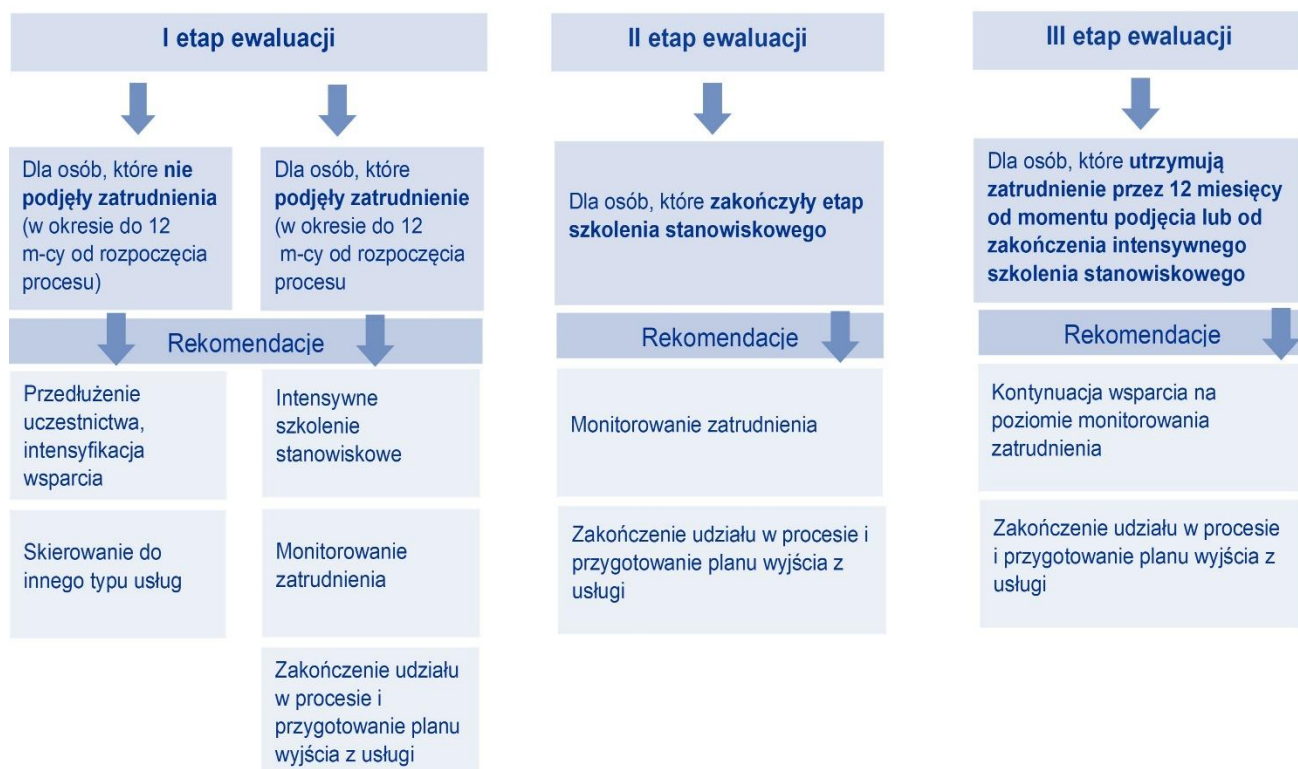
I etap ewaluacji

Dla osób, które nie podjęły zatrudnienia (w okresie do 12 m-cy od rozpoczęcia procesu)

Dla osób, które podjęły zatrudnienie (w okresie do 12 m-cy od rozpoczęcia procesu

Rekomendacje

Przedłużenie uczestnictwa, intensyfikacja wsparcia

Skierowanie do innego typu usług

Intensywne szkolenie stanowiskowe

Monitorowanie zatrudnienia

Zakończenie udziału w procesie i przygotowanie planu wyjścia z usługi

II etap ewaluacji

Dla osób, które zakończyły etap szkolenia stanowiskowego

Rekomendacje

Monitorowanie zatrudnienia

Zakończenie udziału w procesie i przygotowanie planu wyjścia z usługi

III etap ewaluacji

Dla osób, które utrzymują zatrudnienie przez 12 miesięcy od momentu podjęcia lub od zakończenia intensywnego szkolenia stanowiskowego

Rekomendacje

Kontynuacja wsparcia na poziomie monitorowania zatrudnienia

Zakończenie udziału w procesie i przygotowanie planu wyjścia z usługi